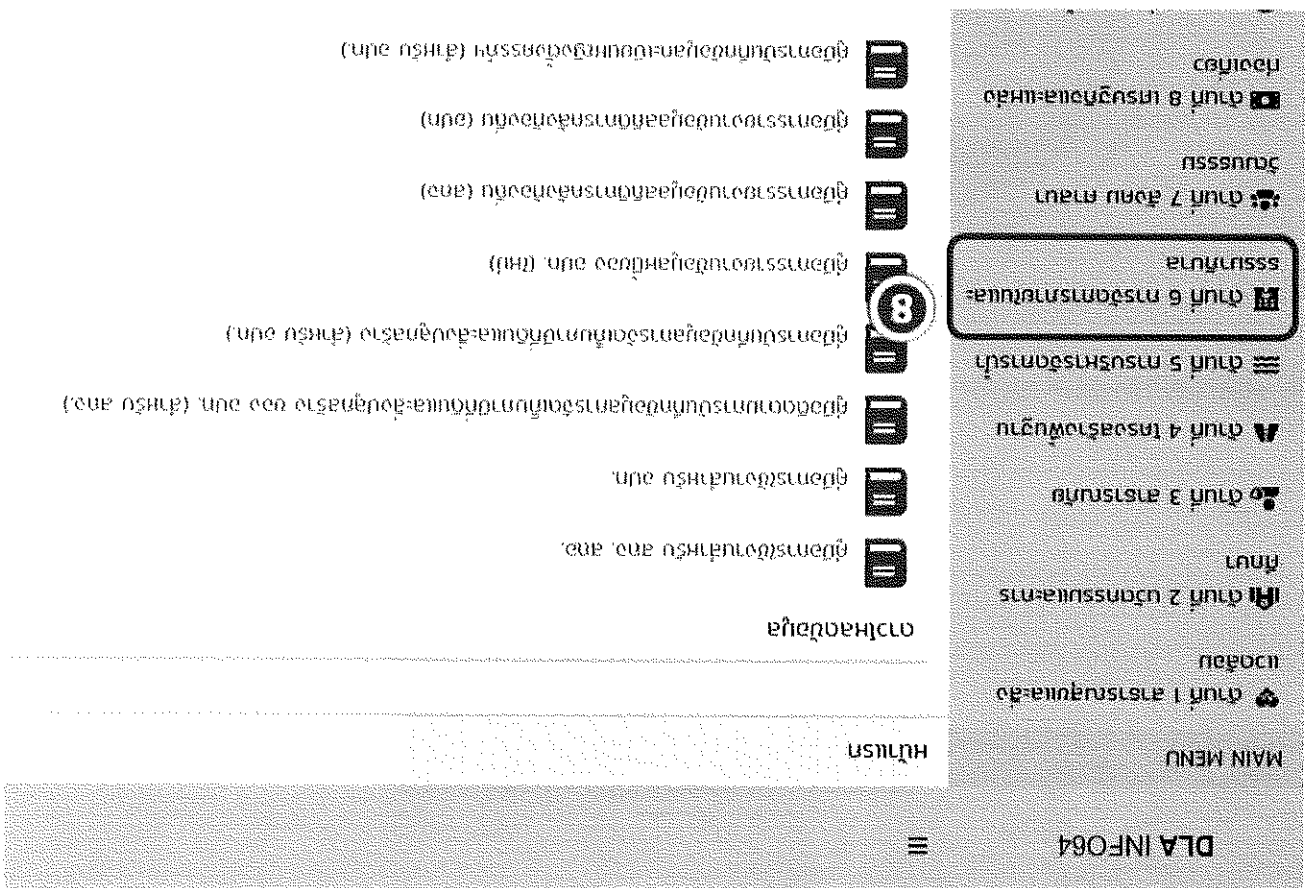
DLA INF064

≡

MAIN MENU

ด้านที่ 1 การจัดการเรียนการสอน

ด้านที่ 2 การบริหารจัดการชั้นเรียน

ด้านที่ 3 การวัดประเมินผล

ด้านที่ 4 การพัฒนาผู้เรียน

ด้านที่ 5 การพัฒนาตนเอง

ด้านที่ 6 การพัฒนาวิชาชีพและการทำงานร่วมกัน

ด้านที่ 7 การสื่อสาร

ด้านที่ 8 การมีส่วนร่วมกับชุมชน

หน้าหลัก

ข้อมูลพื้นฐาน

คู่มือการใช้งาน สพฐ. อปท.

คู่มือการใช้งานระบบสำหรับผู้บริหารและบุคลากรทางการศึกษา อปท. (สำหรับ ครู สพฐ.)

คู่มือการใช้งานระบบสำหรับผู้ดูแลระบบและการรายงานผลการดำเนินงาน (สำหรับ ครู)

8

คู่มือการใช้งานระบบสำหรับครู (ทม.)

คู่มือการใช้งานระบบสำหรับผู้บริหารสถานศึกษา (สพฐ.)

คู่มือการใช้งานระบบสำหรับผู้บริหารสถานศึกษา (อปท.)

คู่มือการใช้งานระบบสำหรับผู้ดูแลระบบ (สำหรับ ครู)